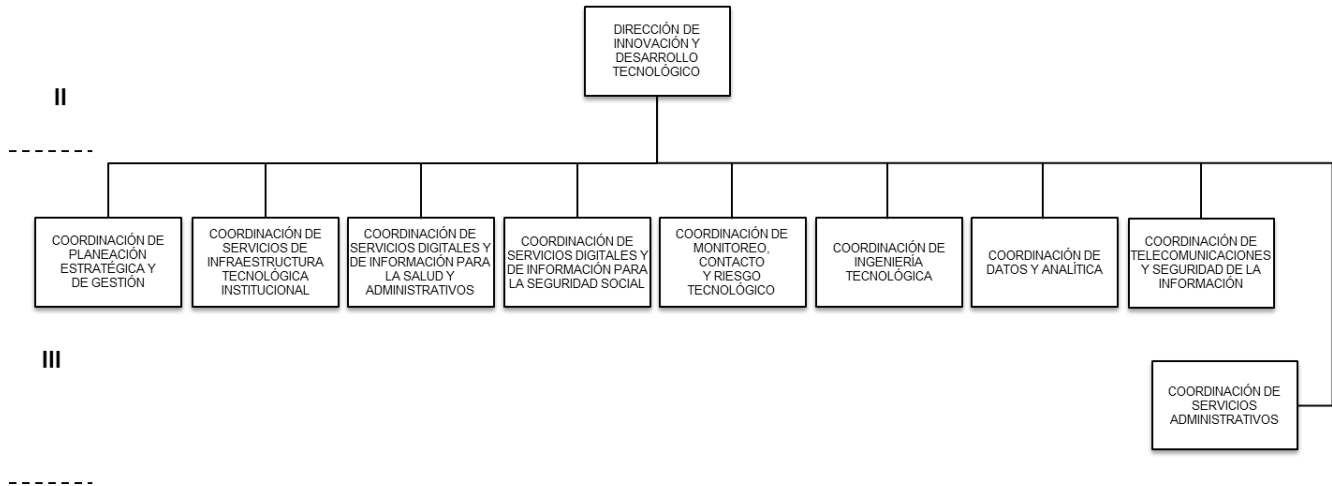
DIRECCIÓN DE INNOVACIÓN Y DESARROLLO TECNOLÓGICO

II

COORDINACIÓN DE PLANEACIÓN ESTRATÉGICA Y DE GESTIÓN

COORDINACIÓN DE SERVICIOS DE INFRAESTRUCTURA TECNOLÓGICA INSTITUCIONAL

COORDINACIÓN DE SERVICIOS DIGITALES Y DE INFORMACIÓN PARA LA SALUD Y ADMINISTRATIVOS

COORDINACIÓN DE SERVICIOS DIGITALES Y DE INFORMACIÓN PARA LA SEGURIDAD SOCIAL

COORDINACIÓN DE MONITOREO, CONTACTO Y RIESGO TECNOLÓGICO

COORDINACIÓN DE INGENIERÍA TECNOLÓGICA

COORDINACIÓN DE DATOS Y ANALÍTICA

COORDINACIÓN DE TELECOMUNICACIONES Y SEGURIDAD DE LA INFORMACIÓN

III

COORDINACIÓN DE SERVICIOS ADMINISTRATIVOS